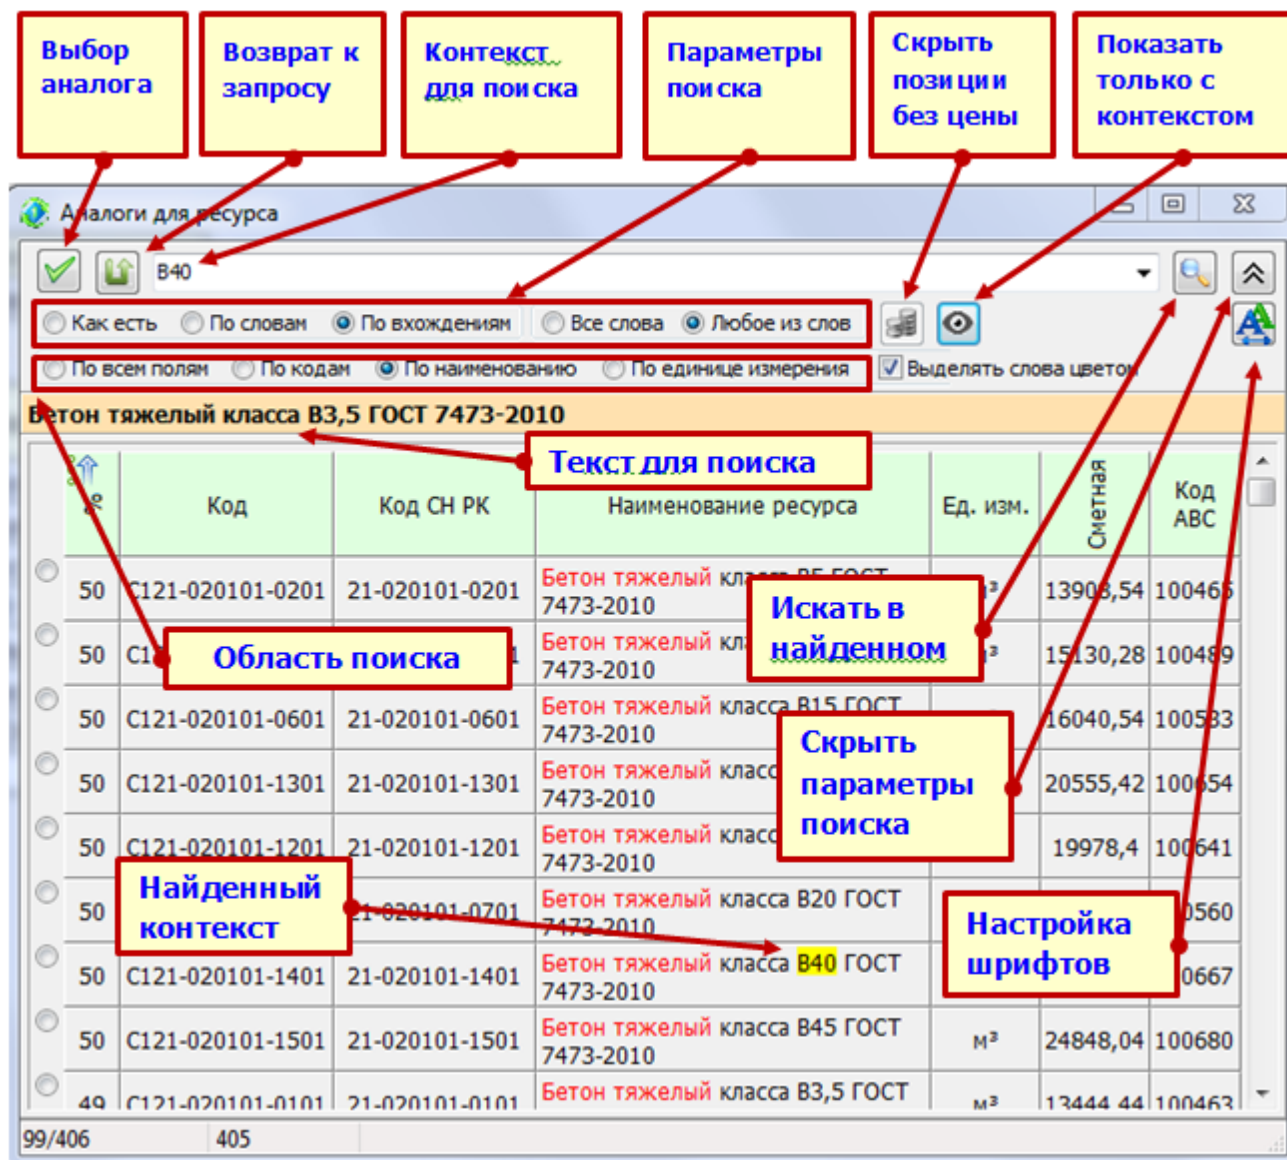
Выбор аналога

Возврат к запросу

Контекст для поиска

Параметры поиска

Скрыть позиции без цены

Показать только с контекстом

Аналоги для ресурса

B40

Как есть По словам По вхождениям Все слова Любое из слов

По всем полям По кодам По наименованию По единице измерения Выделять слова цветом

Бетон тяжелый класса В3,5 ГОСТ 7473-2010

Текст для поиска

| % | Код | Код СН РК | Наименование ресурса | Ед. изм. | Сметная | Код АВС |
|---|---|---|---|---|---|---|
| 50 | С121-020101-0201 | 21-020101-0201 | Бетон тяжелый кл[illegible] 7473-2010 | м³ | 1390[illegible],54 | 10046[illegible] |
| 50 | С1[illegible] | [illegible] | Бетон тяжелый кл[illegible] 7473-2010 | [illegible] | 15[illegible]130,28 | 100489 |
| 50 | С121-020101-0601 | 21-020101-0601 | Бетон тяжелый класса В15 ГОСТ 7473-2010 | | 16040,54 | 1005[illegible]3 |
| 50 | С121-020101-1301 | 21-020101-1301 | Бетон тяжелый класс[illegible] 7473-2010 | | 20555,42 | 100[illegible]54 |
| 50 | С121-020101-1201 | 21-020101-1201 | Бетон тяжелый класс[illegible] 7473-2010 | | 19978,4 | 100641 |
| 50 | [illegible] | 21-020101-0701 | Бетон тяжелый класса В20 ГОСТ 7473-2010 | | | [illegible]0560 |
| 50 | С121-020101-1401 | 21-020101-1401 | Бетон тяжелый класса B40 ГОСТ 7473-2010 | | | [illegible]0667 |
| 50 | С121-020101-1501 | 21-020101-1501 | Бетон тяжелый класса В45 ГОСТ 7473-2010 | м³ | 24848,04 | 100680 |
| 49 | С121-020101-0101 | 21-020101-0101 | Бетон тяжелый класса В3,5 ГОСТ | м³ | 13444,44 | 100463 |

Искать в найденном

Область поиска

Скрыть параметры поиска

Найденный контекст

Настройка шрифтов

99/406 405